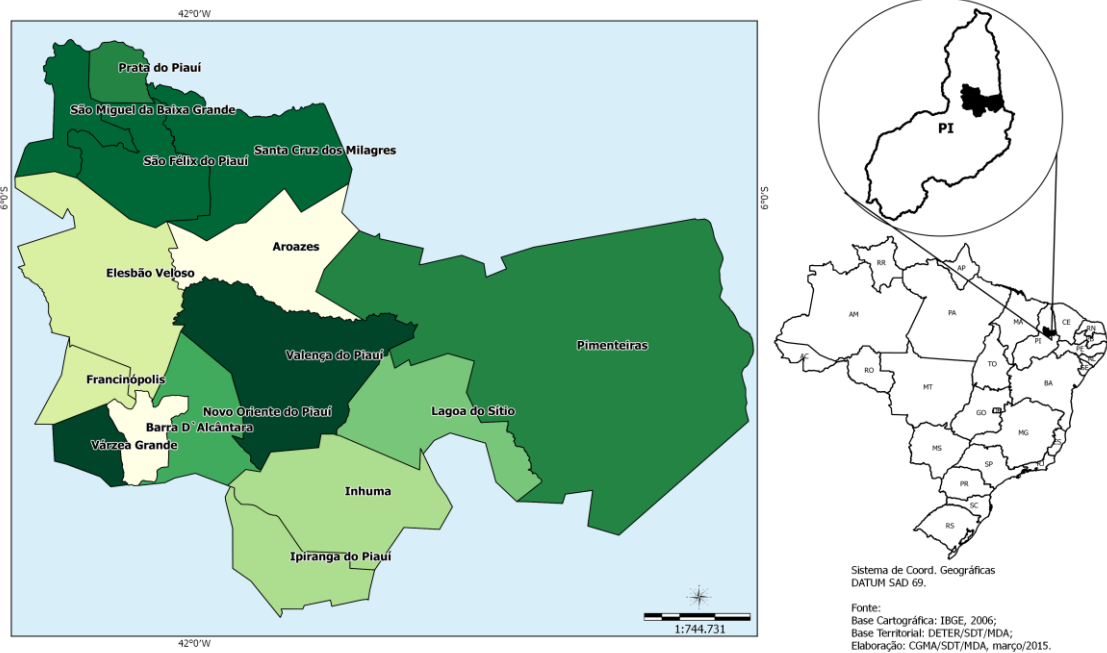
42°0'W

Prata do Piauí

São Miguel da Baixa Grande

São Félix do Piauí

Santa Cruz dos Milagres

6°0'S

6°0'S

Aroazes

Elesbão Veloso

Valença do Piauí

Pimenteiras

Francinópolis

Novo Oriente do Piauí

Lagoa do Sitio

Barra D`Alcântara

Várzea Grande

Inhuma

Ipiranga do Piauí

1:744.731

42°0'W

PI

RR

AP

AM

PA

MA

CE

RN

PB

PE

AL

SE

AC

RO

TO

PI

BA

MT

GO

DF

MG

ES

MS

SP

RJ

PR

SC

RS

Sistema de Coord. Geográficas
DATUM SAD 69.

Fonte:
Base Cartográfica: IBGE, 2006;
Base Territorial: DETER/SDT/MDA;
Elaboração: CGMA/SDT/MDA, março/2015.